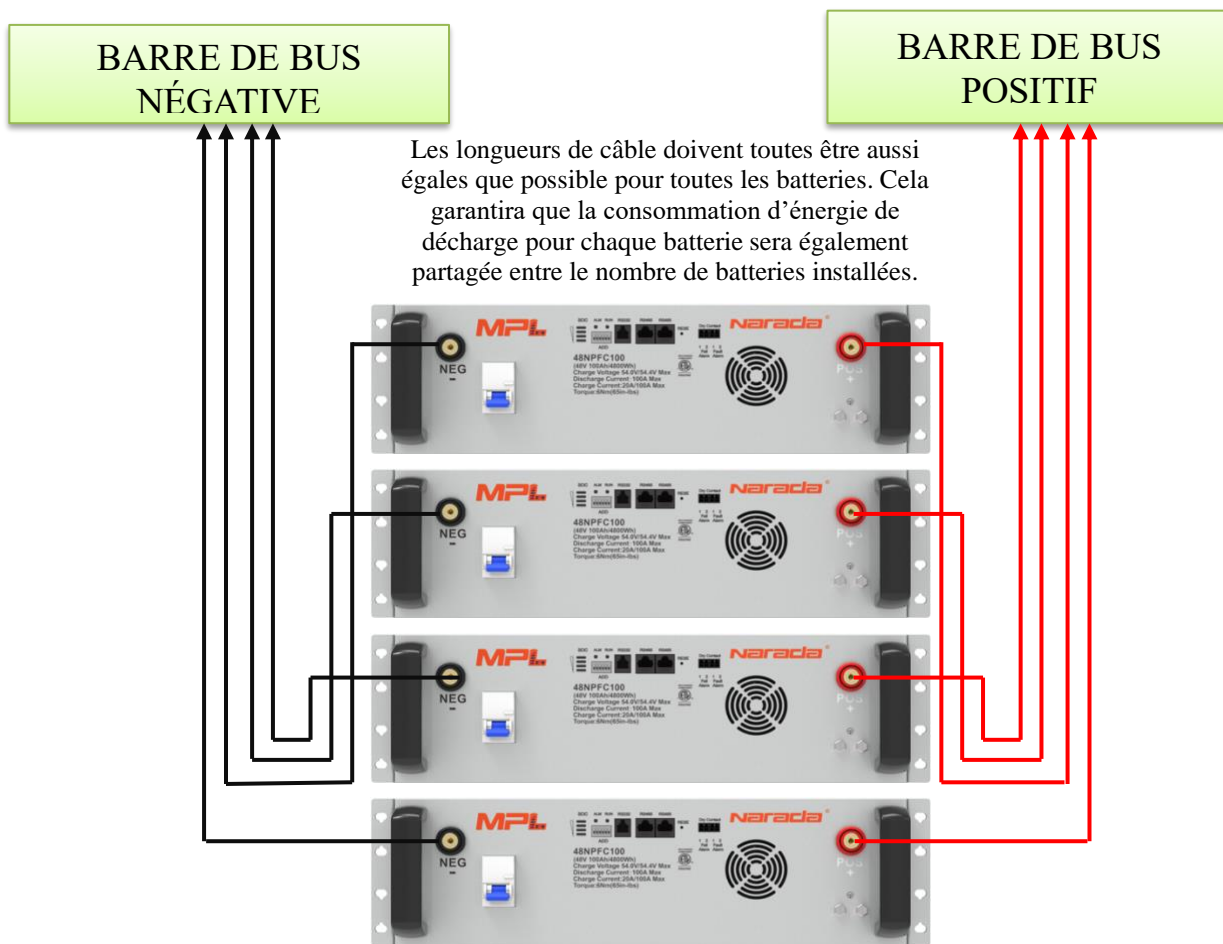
BARRE DE BUS NÉGATIVE

BARRE DE BUS POSITIF

Les longueurs de câble doivent toutes être aussi égales que possible pour toutes les batteries. Cela garantira que la consommation d'énergie de décharge pour chaque batterie sera également partagée entre le nombre de batteries installées.

MPL Narada
48NPFC100
(48V 100Ah/4800Wh)
Charge Voltage 54.0V/54.4V Max
Discharge Current: 100A Max
Charge Current:20A/100A Max
Torque:6Nm(65in-lbs)
NEG
-
POS
+

MPL Narada
48NPFC100
(48V 100Ah/4800Wh)
Charge Voltage 54.0V/54.4V Max
Discharge Current: 100A Max
Charge Current:20A/100A Max
Torque:6Nm(65in-lbs)
NEG
POS

MPL Narada
48NPFC100
(48V 100Ah/4800Wh)
Charge Voltage 54.0V/54.4V Max
Discharge Current: 100A Max
Charge Current:20A/100A Max
Torque:6Nm(65in-lbs)
NEG
-
POS

MPL Narada
48NPFC100
(48V 100Ah/4800Wh)
Charge Voltage 54.0V/54.4V Max
Discharge Current: 100A Max
Charge Current:20A/100A Max
Torque:6Nm(65in-lbs)
NEG
-
POS
+